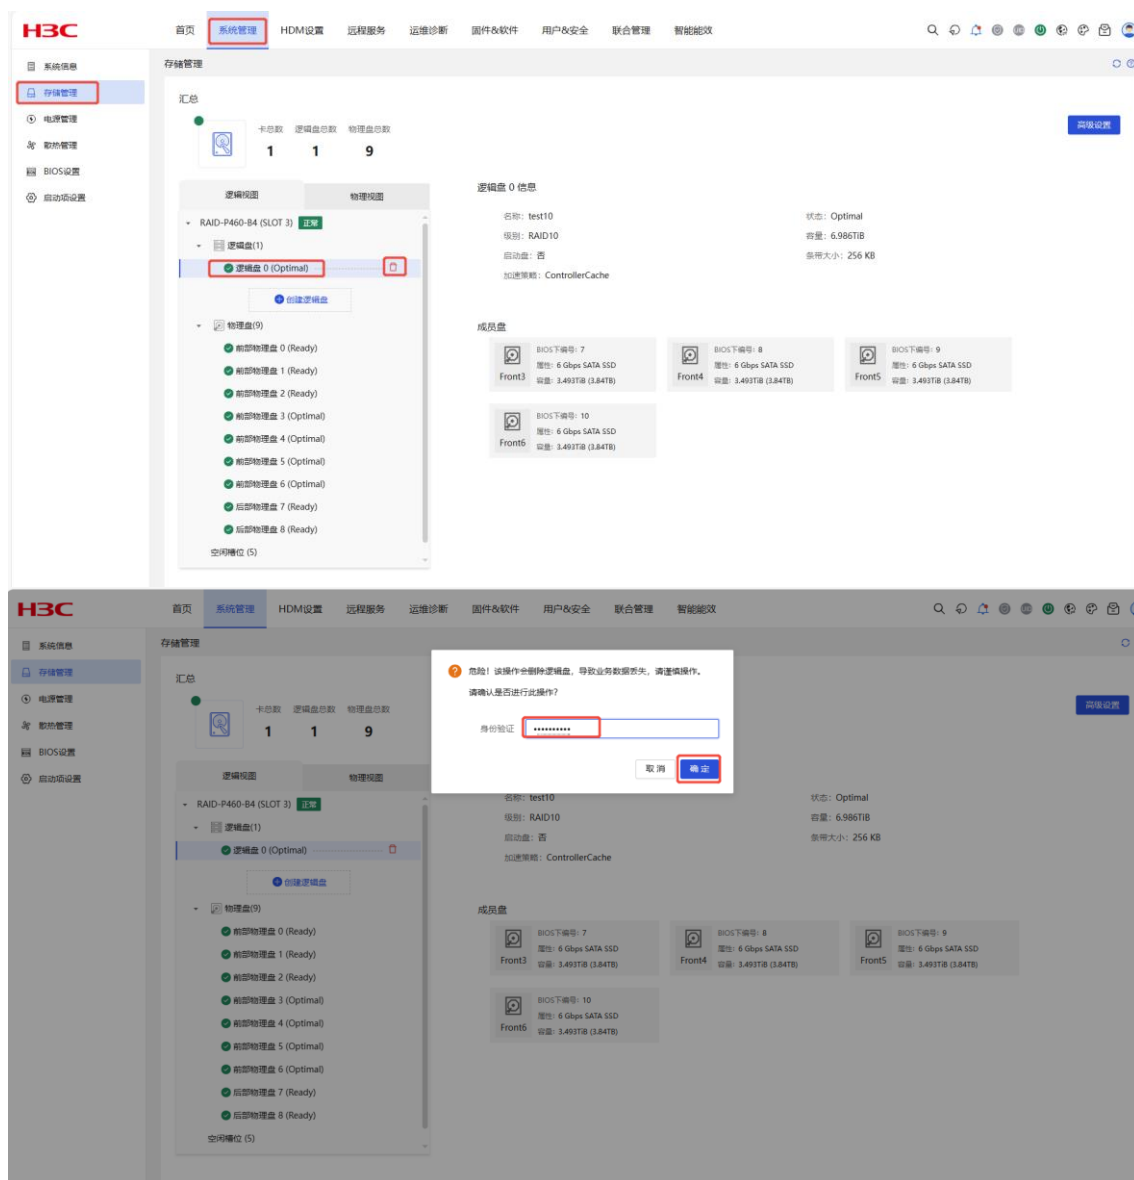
H3C
首页 系统管理 HDM设置 远程服务 运维诊断 固件&软件 用户&安全 联合管理 智能能效

系统信息
存储管理
电源管理
散热管理
BIOS设置
启动项设置

存储管理

汇总
卡总数 1 逻辑盘总数 1 物理盘总数 9

高级设置

逻辑视图 物理视图
RAID-P460-B4 (SLOT 3) 正常
逻辑盘(1)
逻辑盘 0 (Optimal)
创建逻辑盘
物理盘(9)
前部物理盘 0 (Ready)
前部物理盘 1 (Ready)
前部物理盘 2 (Ready)
前部物理盘 3 (Optimal)
前部物理盘 4 (Optimal)
前部物理盘 5 (Optimal)
前部物理盘 6 (Optimal)
后部物理盘 7 (Ready)
后部物理盘 8 (Ready)
空闲槽位 (5)

逻辑盘 0 信息
名称: test10
级别: RAID10
启动盘: 否
加速策略: ControllerCache
状态: Optimal
容量: 6.986TiB
条带大小: 256 KB

成员盘
Front3 BIOS下编号: 7 属性: 6 Gbps SATA SSD 容量: 3.493TiB (3.84TB)
Front4 BIOS下编号: 8 属性: 6 Gbps SATA SSD 容量: 3.493TiB (3.84TB)
Front5 BIOS下编号: 9 属性: 6 Gbps SATA SSD 容量: 3.493TiB (3.84TB)
Front6 BIOS下编号: 10 属性: 6 Gbps SATA SSD 容量: 3.493TiB (3.84TB)

H3C
首页 系统管理 HDM设置 远程服务 运维诊断 固件&软件 用户&安全 联合管理 智能能效

系统信息
存储管理
电源管理
散热管理
BIOS设置
启动项设置

存储管理

危险！该操作会删除逻辑盘，导致业务数据丢失，请谨慎操作。
请确认是否进行此操作?
身份验证 ••••••••••
取消 确定

汇总
卡总数 1 逻辑盘总数 1 物理盘总数 9

高级设置

逻辑视图 物理视图
RAID-P460-B4 (SLOT 3) 正常
逻辑盘(1)
逻辑盘 0 (Optimal)
创建逻辑盘
物理盘(9)
前部物理盘 0 (Ready)
前部物理盘 1 (Ready)
前部物理盘 2 (Ready)
前部物理盘 3 (Optimal)
前部物理盘 4 (Optimal)
前部物理盘 5 (Optimal)
前部物理盘 6 (Optimal)
后部物理盘 7 (Ready)
后部物理盘 8 (Ready)
空闲槽位 (5)

名称: test10
级别: RAID10
启动盘: 否
加速策略: ControllerCache
状态: Optimal
容量: 6.986TiB
条带大小: 256 KB

成员盘
Front3 BIOS下编号: 7 属性: 6 Gbps SATA SSD 容量: 3.493TiB (3.84TB)
Front4 BIOS下编号: 8 属性: 6 Gbps SATA SSD 容量: 3.493TiB (3.84TB)
Front5 BIOS下编号: 9 属性: 6 Gbps SATA SSD 容量: 3.493TiB (3.84TB)
Front6 BIOS下编号: 10 属性: 6 Gbps SATA SSD 容量: 3.493TiB (3.84TB)